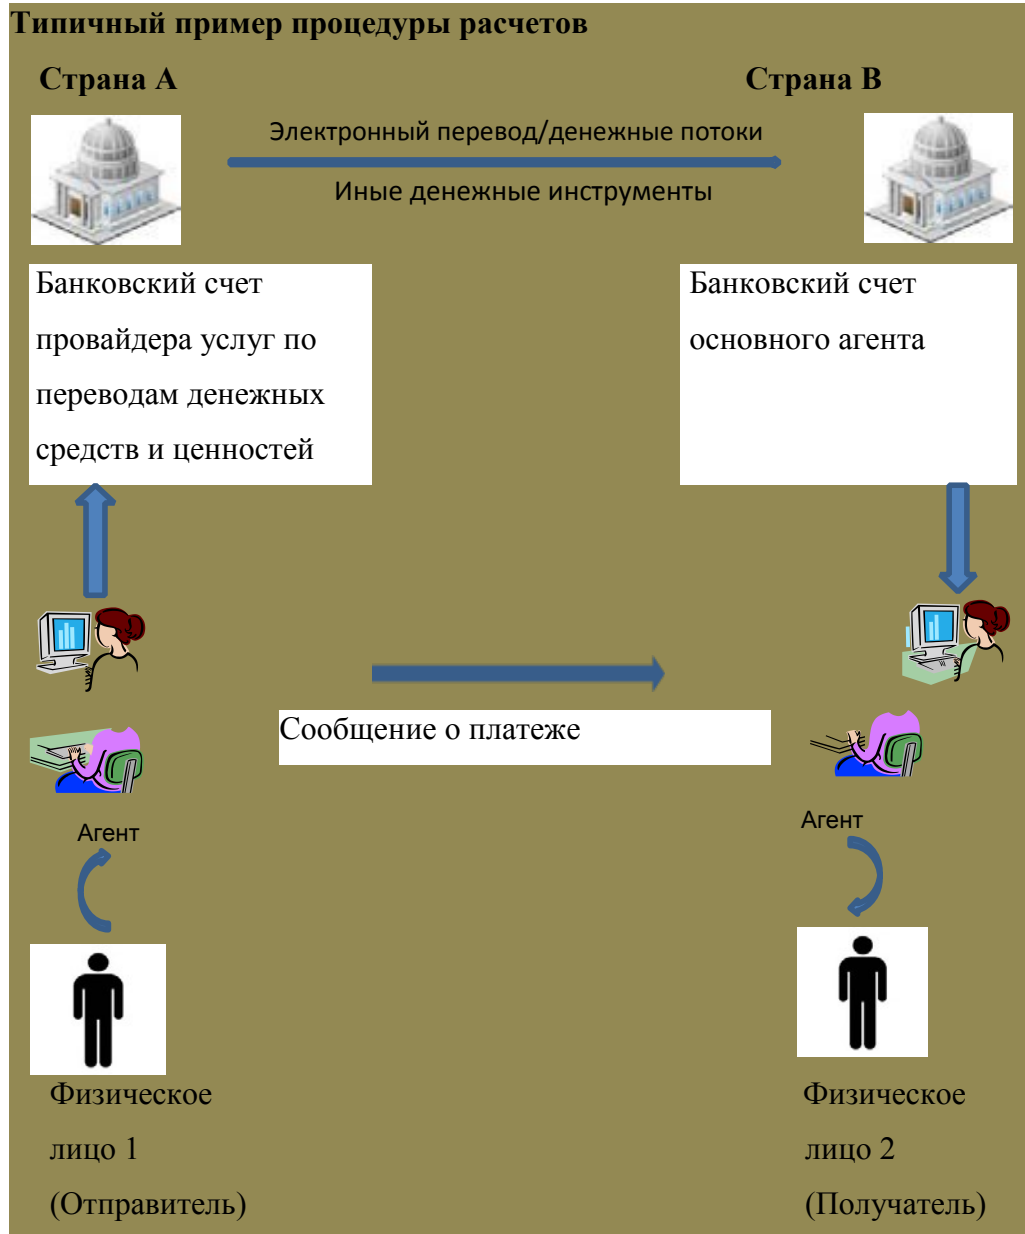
Типичный пример процедуры расчетов

Страна А

Страна В

Электронный перевод/денежные потоки

Иные денежные инструменты

Банковский счет провайдера услуг по переводам денежных средств и ценностей

Банковский счет основного агента

Сообщение о платеже

Агент

Агент

Физическое лицо 1 (Отправитель)

Физическое лицо 2 (Получатель)